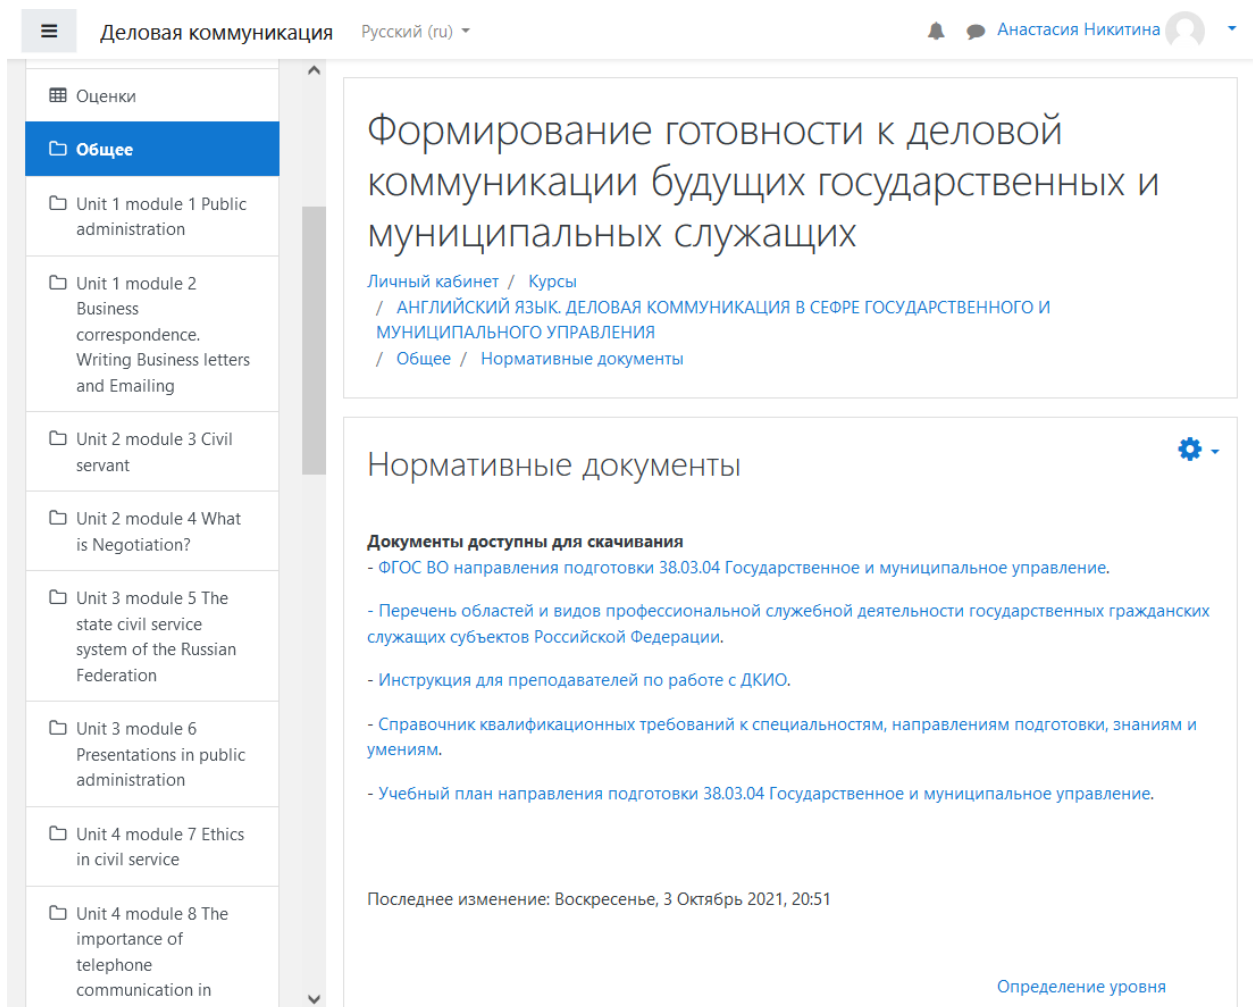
Деловая коммуникация   Русский (ru)

Анастасия Никитина

Оценки

Общее

Unit 1 module 1 Public administration

Unit 1 module 2 Business correspondence. Writing Business letters and Emailing

Unit 2 module 3 Civil servant

Unit 2 module 4 What is Negotiation?

Unit 3 module 5 The state civil service system of the Russian Federation

Unit 3 module 6 Presentations in public administration

Unit 4 module 7 Ethics in civil service

Unit 4 module 8 The importance of telephone communication in

Формирование готовности к деловой коммуникации будущих государственных и муниципальных служащих

Личный кабинет / Курсы / АНГЛИЙСКИЙ ЯЗЫК. ДЕЛОВАЯ КОММУНИКАЦИЯ В СЕФРЕ ГОСУДАРСТВЕННОГО И МУНИЦИПАЛЬНОГО УПРАВЛЕНИЯ / Общее / Нормативные документы

Нормативные документы

Документы доступны для скачивания
- ФГОС ВО направления подготовки 38.03.04 Государственное и муниципальное управление.

- Перечень областей и видов профессиональной служебной деятельности государственных гражданских служащих субъектов Российской Федерации.

- Инструкция для преподавателей по работе с ДКИО.

- Справочник квалификационных требований к специальностям, направлениям подготовки, знаниям и умениям.

- Учебный план направления подготовки 38.03.04 Государственное и муниципальное управление.

Последнее изменение: Воскресенье, 3 Октябрь 2021, 20:51

Определение уровня